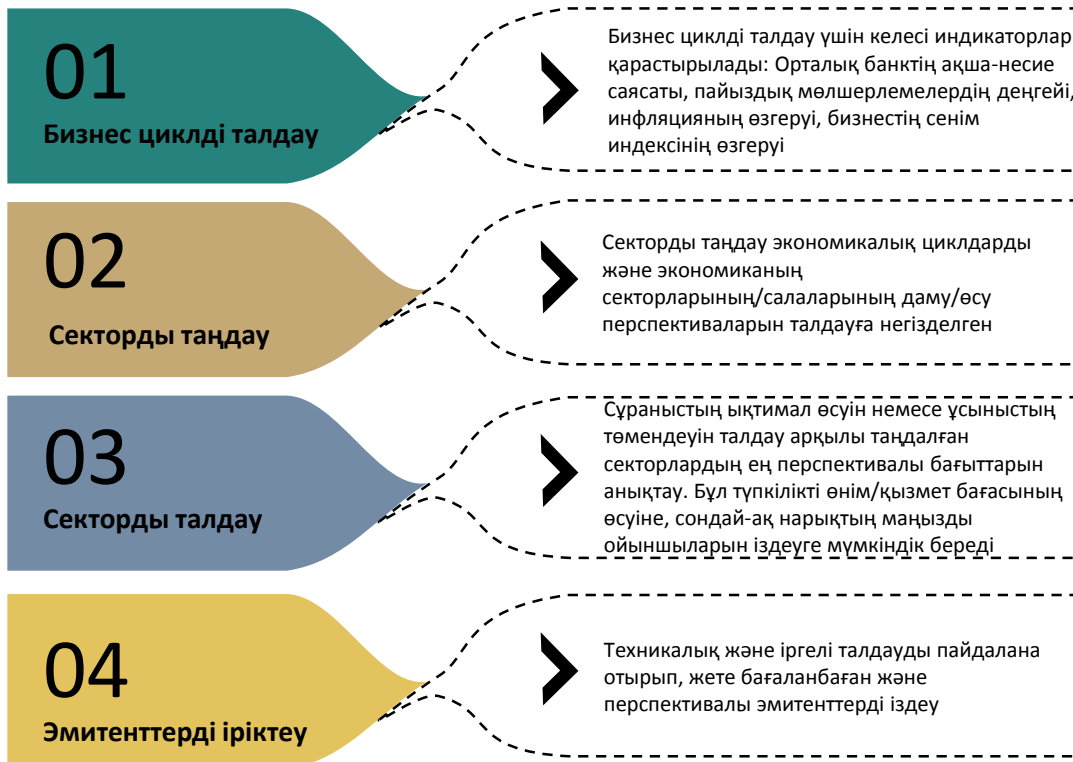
01
Бизнес циклді талдау

Бизнес циклді талдау үшін келесі индикаторлар қарастырылады: Орталық банктің ақша-несие саясаты, пайыздық мөлшерлемелердің деңгейі, инфляцияның өзгеруі, бизнестің сенім индексінің өзгеруі

02
Секторды таңдау

Секторды таңдау экономикалық циклдарды және экономиканың секторларының/салаларының даму/өсу перспективаларын талдауға негізделген

03
Секторды талдау

Сұраныстың ықтимал өсуін немесе ұсыныстың төмендеуін талдау арқылы таңдалған секторлардың ең перспективалы бағыттарын анықтау. Бұл түпкілікті өнім/қызмет бағасының өсуіне, сондай-ақ нарықтың маңызды ойыншыларын іздеуге мүмкіндік береді

04
Эмитенттерді іріктеу

Техникалық және іргелі талдауды пайдалана отырып, жете бағаланбаған және перспективалы эмитенттерді іздеу